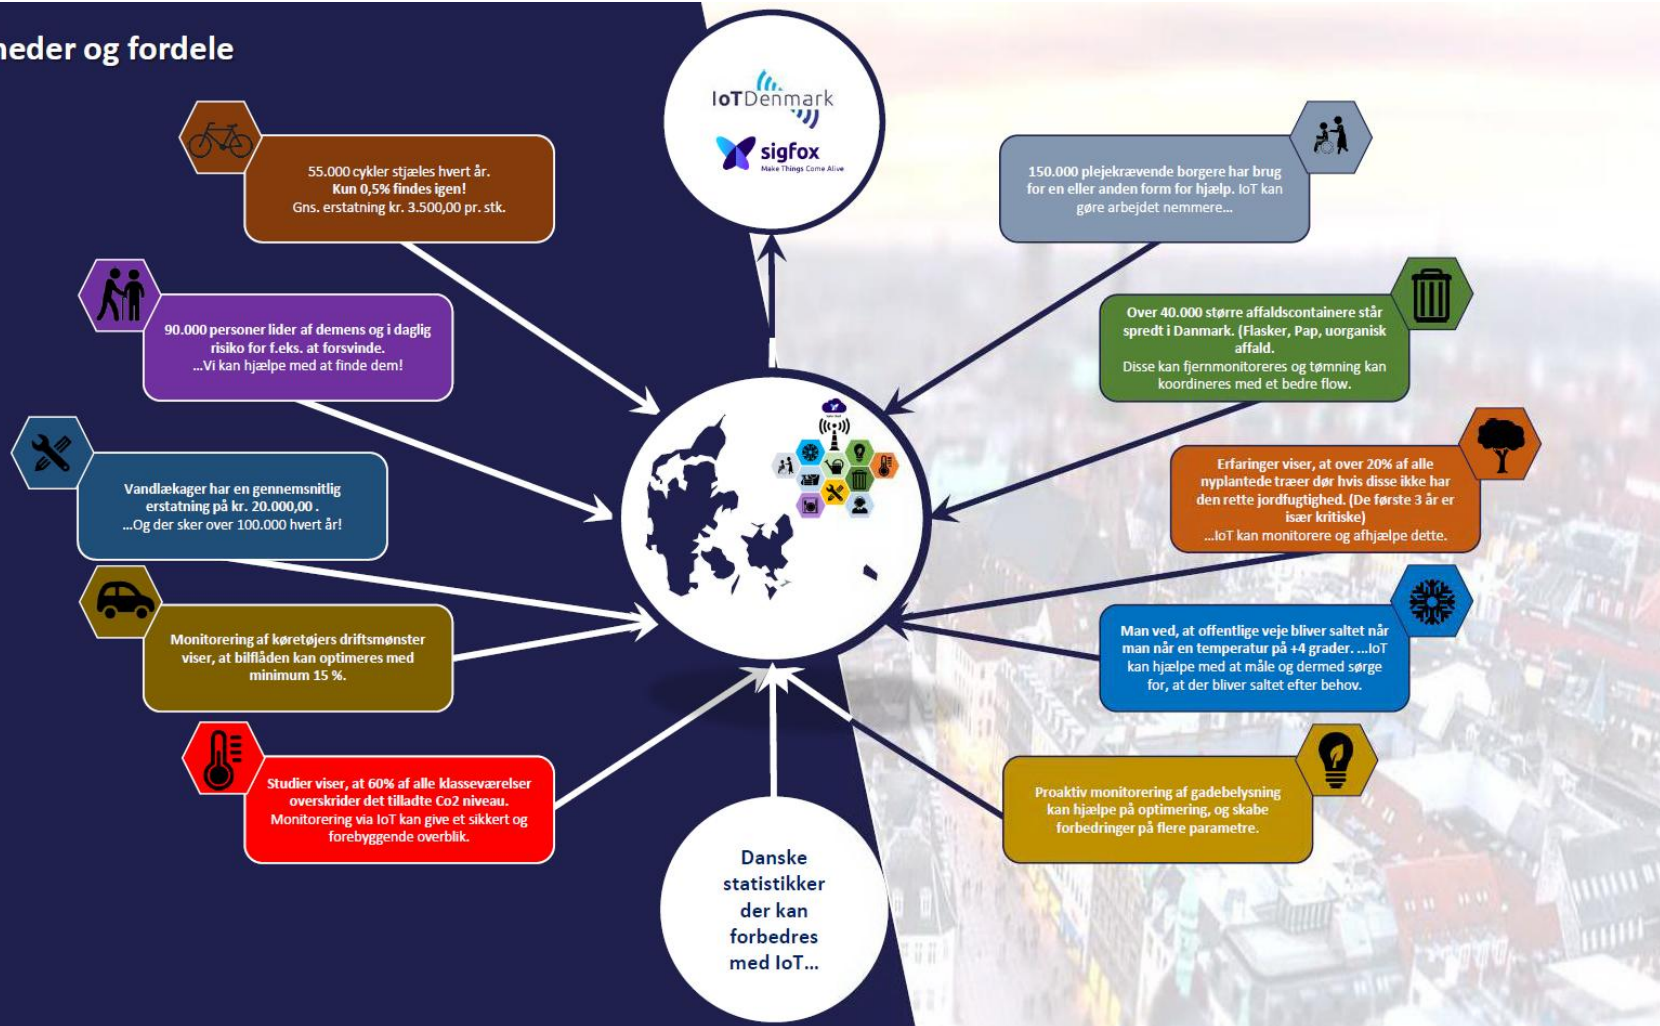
heder og fordele

IoTDenmark

sigfox
Make Things Come Alive

55.000 cykler stjæles hvert år. Kun 0,5% findes igen! Gns. erstatning kr. 3.500,00 pr. stk.

90.000 personer lider af demens og i daglig risiko for f.eks. at forsvinde. ...Vi kan hjælpe med at finde dem!

Vandlækager har en gennemsnitlig erstatning på kr. 20.000,00 . ...Og der sker over 100.000 hvert år!

Monitorering af køretøjers driftsmønster viser, at bilflåden kan optimeres med minimum 15 %.

Studier viser, at 60% af alle klasseværelser overskrider det tilladte Co2 niveau. Monitorering via IoT kan give et sikkert og forebyggende overblik.

150.000 plejekrævende borgere har brug for en eller anden form for hjælp. IoT kan gøre arbejdet nemmere...

Over 40.000 større affaldscontainere står spredt i Danmark. (Flasker, Pap, uorganisk affald. Disse kan fjernmonitoreres og tømning kan koordineres med et bedre flow.

Erfaringer viser, at over 20% af alle nyplantede træer dør hvis disse ikke har den rette jordfugtighed. (De første 3 år er især kritiske) ...IoT kan monitorere og afhjælpe dette.

Man ved, at offentlige veje bliver saltet når man når en temperatur på +4 grader. ...IoT kan hjælpe med at måle og dermed sørge for, at der bliver saltet efter behov.

Proaktiv monitorering af gadebelysning kan hjælpe på optimering, og skabe forbedringer på flere parametre.

Danske statistikker der kan forbedres med IoT...